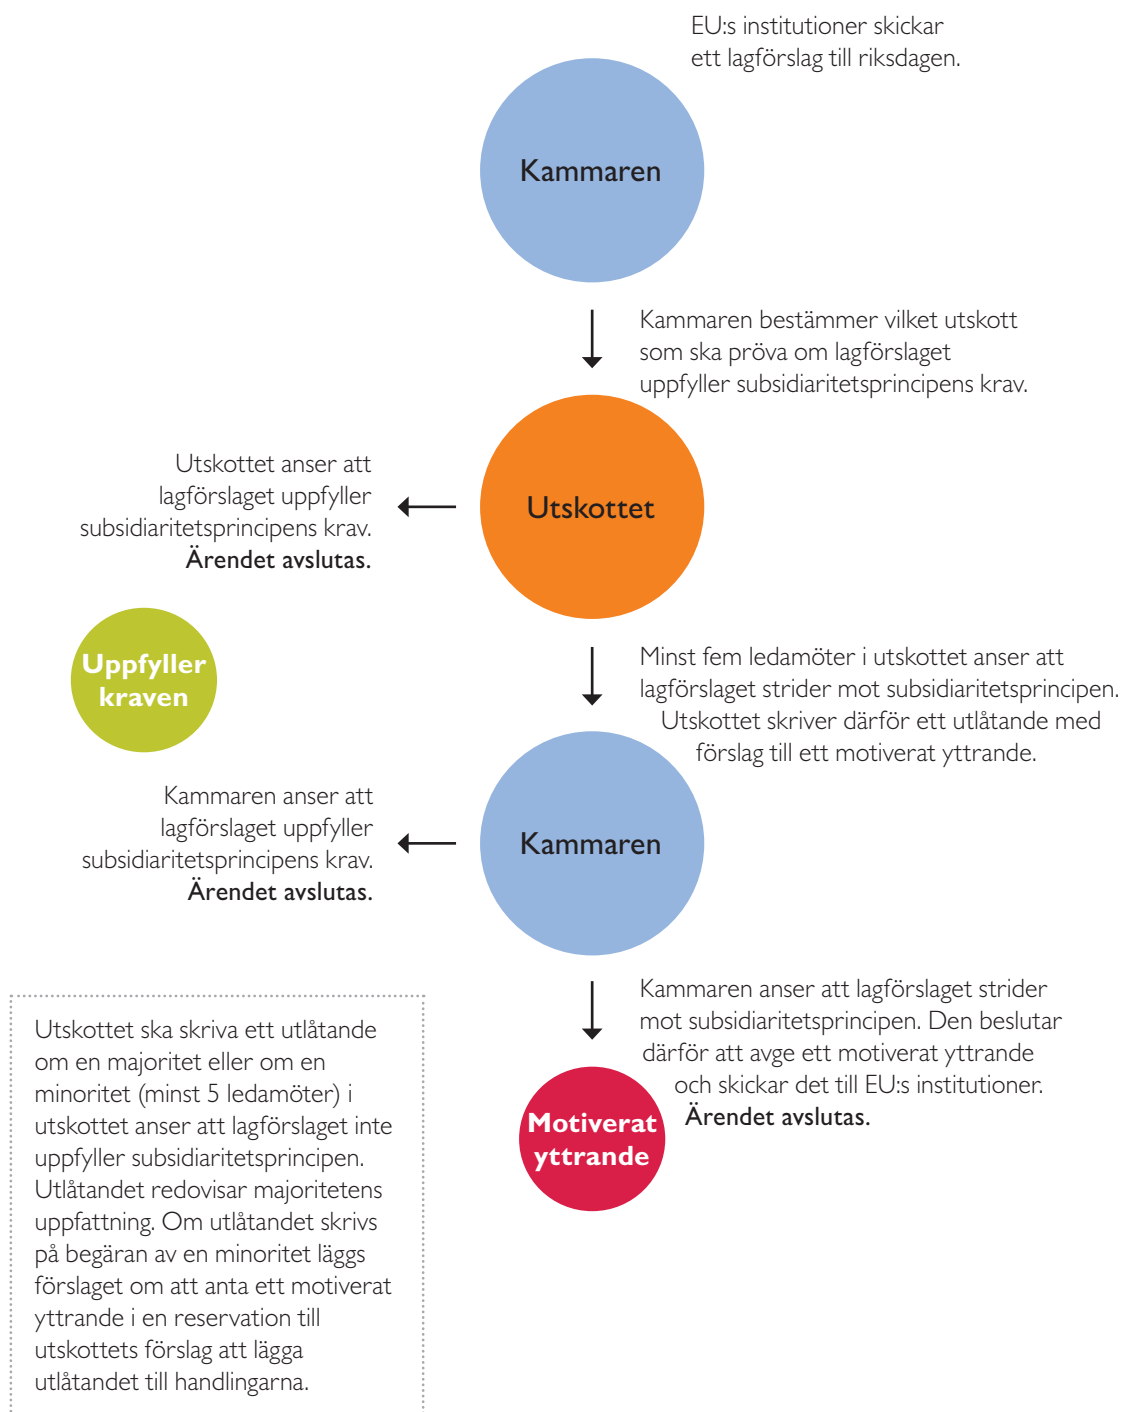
EU:s institutioner skickar ett lagförslag till riksdagen.

Kammaren

Kammaren bestämmer vilket utskott som ska pröva om lagförslaget uppfyller subsidiaritetsprincipens krav.

Utskottet anser att lagförslaget uppfyller subsidiaritetsprincipens krav. **Ärendet avslutas.**

Utskottet

Uppfyller kraven

Minst fem ledamöter i utskottet anser att lagförslaget strider mot subsidiaritetsprincipen. Utskottet skriver därför ett utlåtande med förslag till ett motiverat yttrande.

Kammaren anser att lagförslaget uppfyller subsidiaritetsprincipens krav. **Ärendet avslutas.**

Kammaren

Utskottet ska skriva ett utlåtande om en majoritet eller om en minoritet (minst 5 ledamöter) i utskottet anser att lagförslaget inte uppfyller subsidiaritetsprincipen. Utlåtandet redovisar majoritetens uppfattning. Om utlåtandet skrivs på begäran av en minoritet läggs förslaget om att anta ett motiverat yttrande i en reservation till utskottets förslag att lägga utlåtandet till handlingarna.

Kammaren anser att lagförslaget strider mot subsidiaritetsprincipen. Den beslutar därför att avge ett motiverat yttrande och skickar det till EU:s institutioner. **Ärendet avslutas.**

Motiverat yttrande